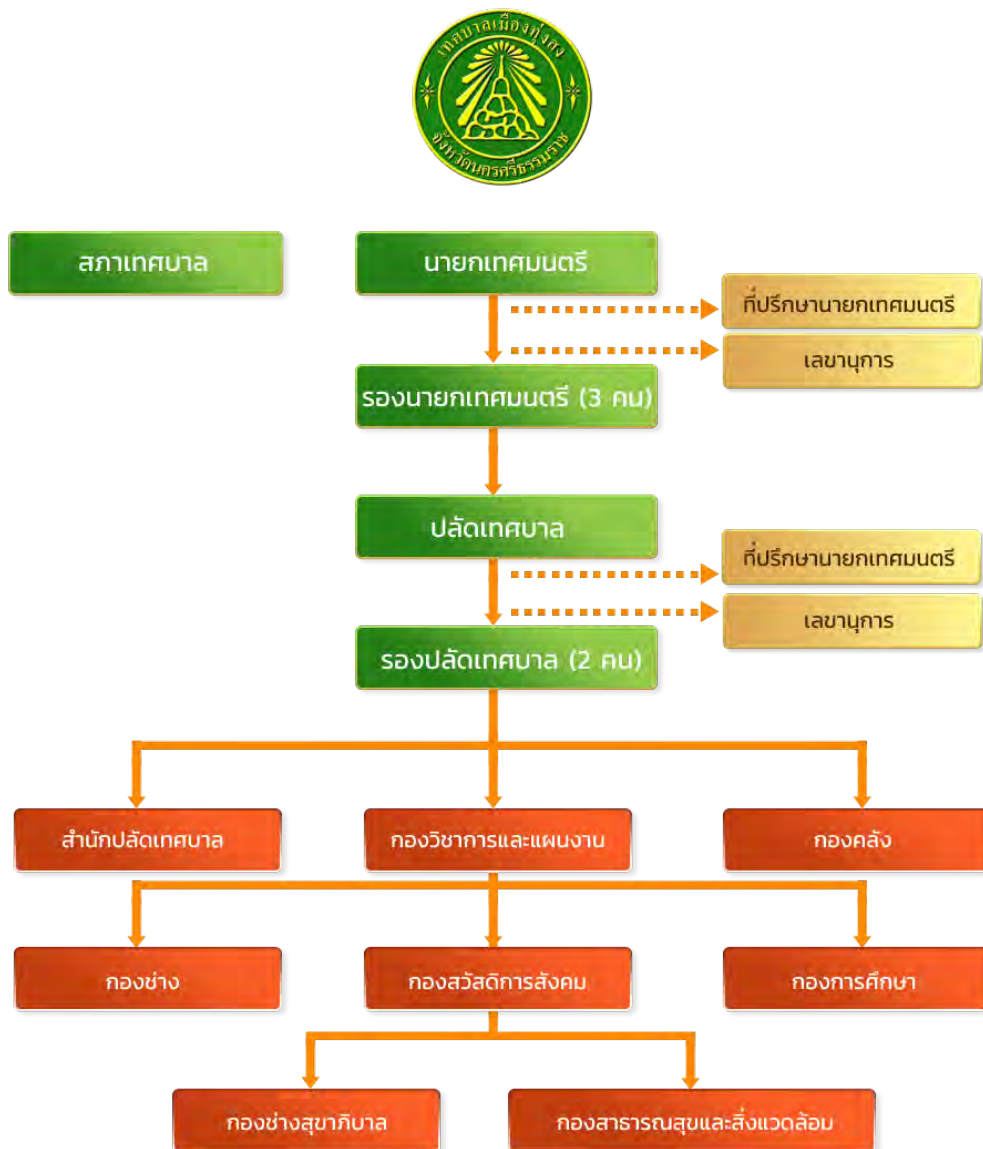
เทศบาลเมืองทุ่งสง
จังหวัดนครศรีธรรมราช

สภาเทศบาล

นายกเทศมนตรี

ที่ปรึกษานายกเทศมนตรี

เลขานุการ

รองนายกเทศมนตรี (3 คน)

ปลัดเทศบาล

ที่ปรึกษานายกเทศมนตรี

เลขานุการ

รองปลัดเทศบาล (2 คน)

สำนักปลัดเทศบาล

กองวิชาการและแผนงาน

กองคลัง

กองช่าง

กองสวัสดิการสังคม

กองการศึกษา

กองช่างสุขาภิบาล

กองสาธารณสุขและสิ่งแวดล้อม